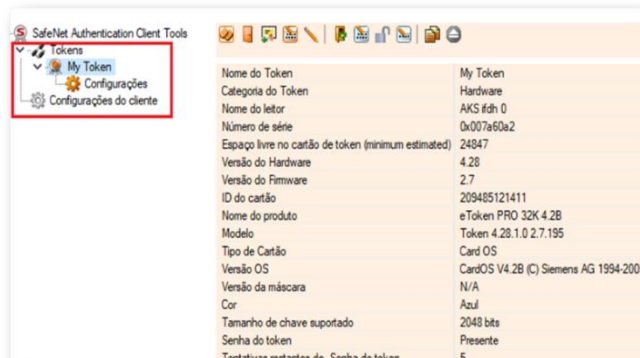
SafeNet Authentication Client Tools
Tokens
My Token
Configurações
Configurações do cliente

| | |
|---|---|
| Nome do Token | My Token |
| Categoria do Token | Hardware |
| Nome do leitor | AKS ifdh 0 |
| Número de série | 0x007a60a2 |
| Espaço livre no cartão de token (minimum estimated) | 24847 |
| Versão do Hardware | 4.28 |
| Versão do Firmware | 2.7 |
| ID do cartão | 209485121411 |
| Nome do produto | eToken PRO 32K 4.2B |
| Modelo | Token 4.28.1.0 2.7.195 |
| Tipo de Cartão | Card OS |
| Versão OS | CardOS V4.2B (C) Siemens AG 1994-200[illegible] |
| Versão da máscara | N/A |
| Cor | Azul |
| Tamanho de chave suportado | 2048 bits |
| Senha do token | Presente |
| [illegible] | 5 |